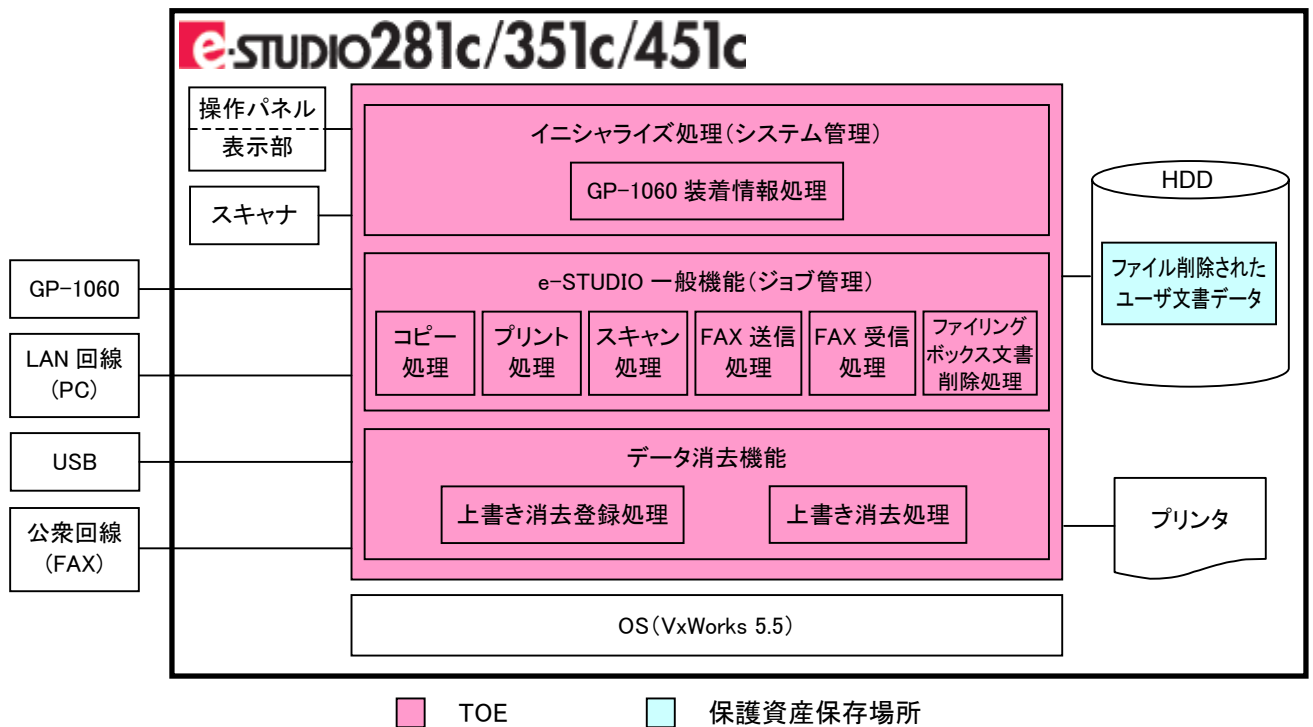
e-STUDIO281c/351c/451c

操作パネル
表示部

スキャナ

イニシャライズ処理(システム管理)

GP-1060 装着情報処理

HDD

ファイル削除されたユーザ文書データ

GP-1060

LAN 回線 (PC)

USB

公衆回線 (FAX)

e-STUDIO 一般機能(ジョブ管理)

コピー処理

プリント処理

スキャン処理

FAX 送信処理

FAX 受信処理

ファイリングボックス文書削除処理

データ消去機能

上書き消去登録処理

上書き消去処理

プリンタ

OS(VxWorks 5.5)

TOE

保護資産保存場所